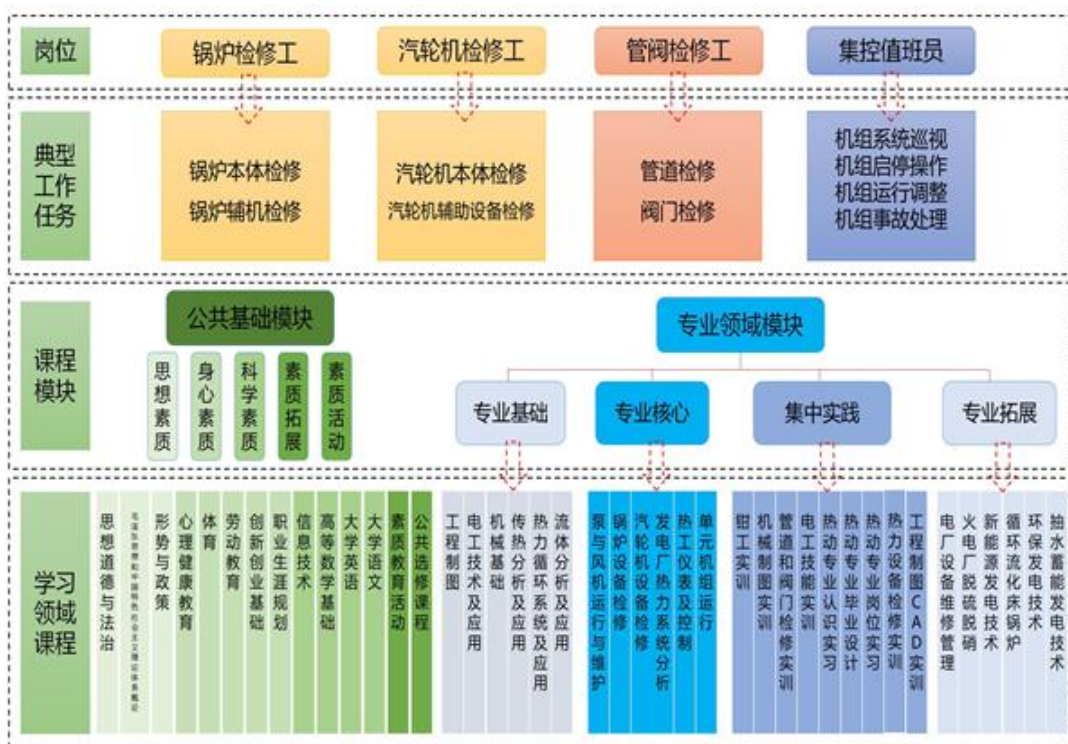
岗位

锅炉检修工

汽轮机检修工

管阀检修工

集控值班员

典型工作任务

锅炉本体检修
锅炉辅机检修

汽轮机本体检修
汽轮机辅助设备检修

管道检修
阀门检修

机组系统巡视
机组启停操作
机组运行调整
机组事故处理

课程模块

公共基础模块

思想素质

身心素质

科学素质

素质拓展

素质活动

专业领域模块

专业基础

专业核心

集中实践

专业拓展

学习领域课程

思想道德与法治

毛泽东思想和中国特色社会主义理论体系概论

形势与政策

心理健康教育

体育

劳动教育

创新创业基础

职业生涯规划

信息技术

高等数学基础

大学英语

大学语文

素质教育活动

公共选修课程

工程制图

电工技术及应用

机械基础

传热分析及应用

热力循环系统及应用

流体分析及应用

泵与风机运行与维护

锅炉设备检修

汽轮机设备检修

发电厂热力系统分析

热工仪表及控制

单元机组运行

钳工实训

机械制图实训

管道和阀门检修实训

电工技能实训

热动专业认识实习

热动专业毕业设计

热动专业岗位实习

热力设备检修实训

工程制图CAD实训

电厂设备维修管理

火电厂脱硫脱硝

新能源发电技术

循环流化床锅炉

环保发电技术

抽水蓄能发电技术